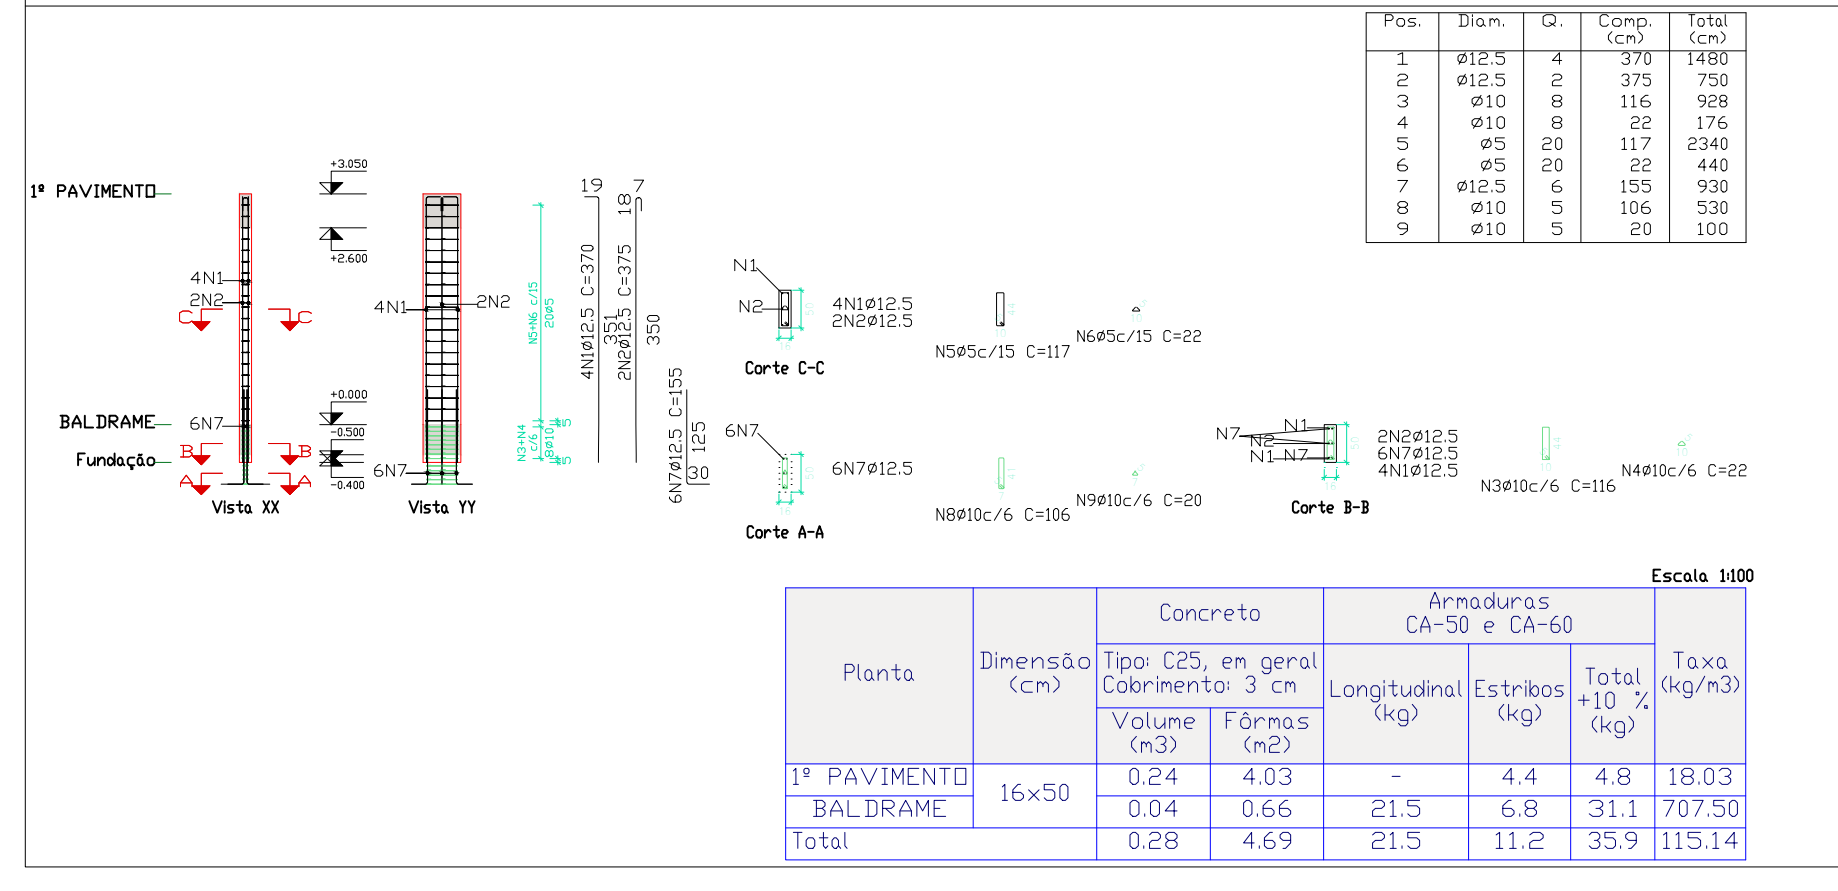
| Pos. | Diam. | Q. | Comp. (cm) | Total (cm) |
|---|---|---|---|---|
| 1 | ø12.5 | 4 | 370 | 1480 |
| 2 | ø12.5 | 2 | 375 | 750 |
| 3 | ø10 | 8 | 116 | 928 |
| 4 | ø10 | 8 | 22 | 176 |
| 5 | ø5 | 20 | 117 | 2340 |
| 6 | ø5 | 20 | 22 | 440 |
| 7 | ø12.5 | 6 | 155 | 930 |
| 8 | ø10 | 5 | 106 | 530 |
| 9 | ø10 | 5 | 20 | 100 |

1º PAVIMENTO
BALDRAME
Fundação

+3.050
+2.600
+0.000
-0.500
-0.400

4N1
2N2
C C
6N7
B B
A A
Vista XX

4N1
2N2
6N7
Vista YY

N5+N6 c/15
20ø5
N3+N4 c/6
8ø10

19
4N1ø12.5 C=370
351
2N2ø12.5 C=375
18 7
350
6N7ø12.5 C=155
125
30

N1
N2
4N1ø12.5
2N2ø12.5
Corte C-C

N5ø5c/15 C=117
N6ø5c/15 C=22

6N7
6N7ø12.5
Corte A-A

N8ø10c/6 C=106
N9ø10c/6 C=20

N7
N2
N1
N1
N7
2N2ø12.5
6N7ø12.5
4N1ø12.5
Corte B-B

N3ø10c/6 C=116
N4ø10c/6 C=22

Escala 1:100

| Planta | Dimensão (cm) | Concreto — Tipo: C25, em geral Cobrimento: 3 cm — Volume (m3) | Fôrmas (m2) | Armaduras CA-50 e CA-60 — Longitudinal (kg) | Estribos (kg) | Total +10 % (kg) | Taxa (kg/m3) |
|---|---|---|---|---|---|---|---|
| 1º PAVIMENTO | 16x50 | 0.24 | 4.03 | - | 4.4 | 4.8 | 18.03 |
| BALDRAME | 16x50 | 0.04 | 0.66 | 21.5 | 6.8 | 31.1 | 707.50 |
| Total | | 0.28 | 4.69 | 21.5 | 11.2 | 35.9 | 115.14 |